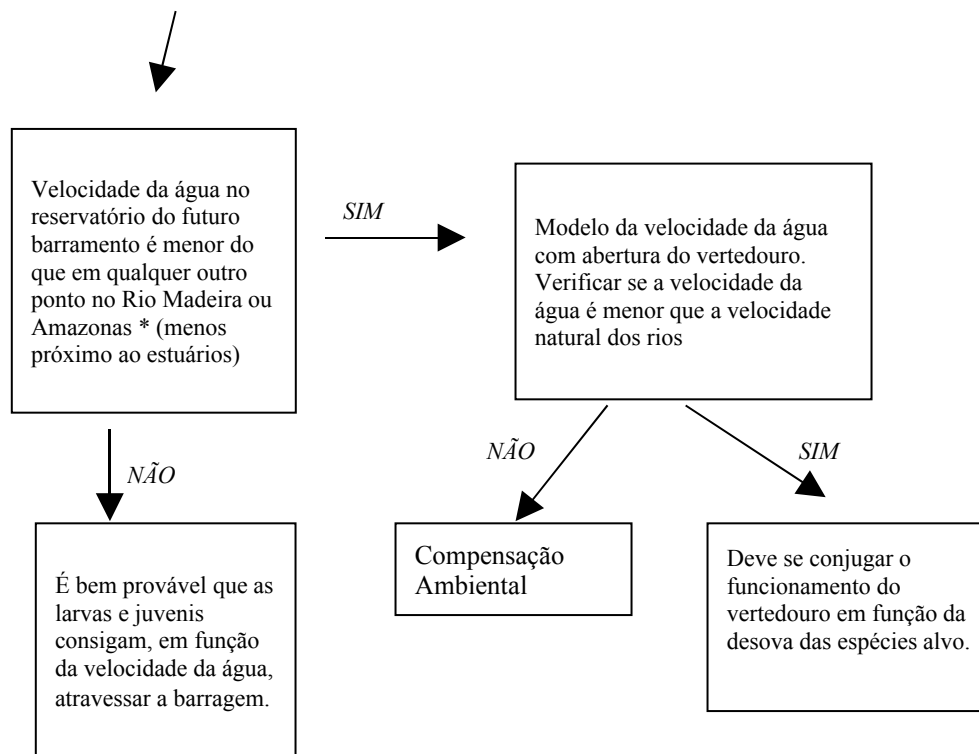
Velocidade da água no reservatório do futuro barramento é menor do que em qualquer outro ponto no Rio Madeira ou Amazonas * (menos próximo ao estuários)

SIM

Modelo da velocidade da água com abertura do vertedouro. Verificar se a velocidade da água é menor que a velocidade natural dos rios

NÃO

É bem provável que as larvas e juvenis consigam, em função da velocidade da água, atravessar a barragem.

NÃO

Compensação Ambiental

SIM

Deve se conjugar o funcionamento do vertedouro em função da desova das espécies alvo.